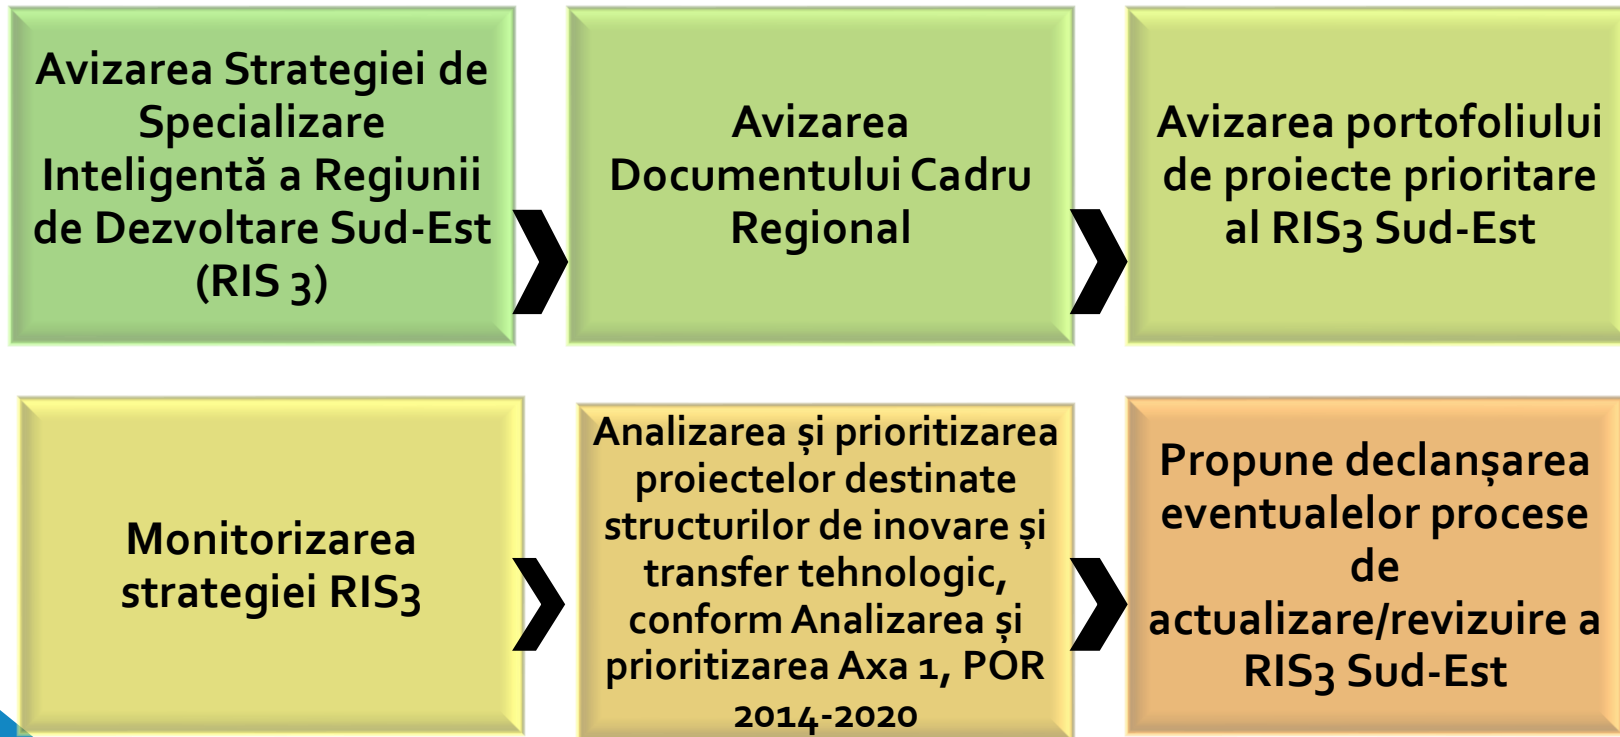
Avizarea Strategiei de Specializare Inteligentă a Regiunii de Dezvoltare Sud-Est (RIS 3)

Avizarea Documentului Cadru Regional

Avizarea portofoliului de proiecte prioritare al RIS3 Sud-Est

Monitorizarea strategiei RIS3

Analizarea și prioritizarea proiectelor destinate structurilor de inovare și transfer tehnologic, conform Analizarea și prioritizarea Axa 1, POR 2014-2020

Propune declanșarea eventualelor procese de actualizare/revizuire a RIS3 Sud-Est